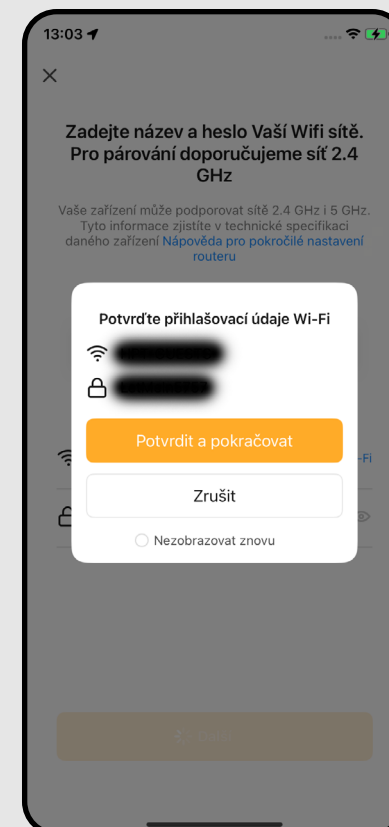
13:03

×

Zadejte název a heslo Vaší Wifi sítě. Pro párování doporučujeme síť 2.4 GHz

Vaše zařízení může podporovat sítě 2.4 GHz i 5 GHz. Tyto informace zjistíte v technické specifikaci daného zařízení Nápověda pro pokročilé nastavení routeru

Potvrďte přihlašovací údaje Wi-Fi

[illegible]

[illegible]

Potvrdit a pokračovat

Zrušit

Nezobrazovat znovu

-Fi

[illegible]